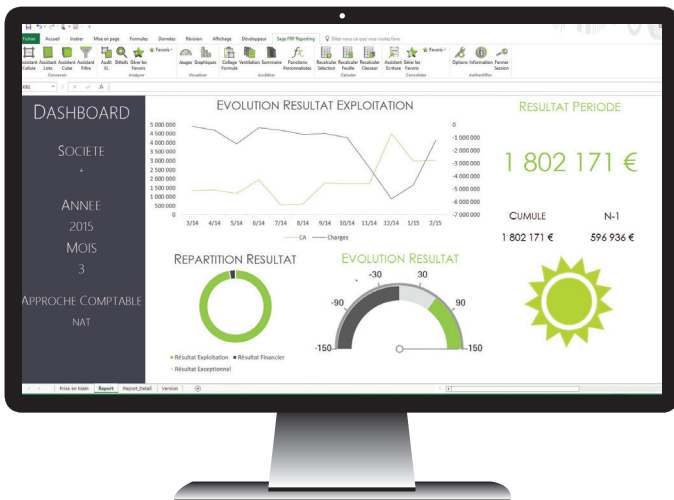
Fichier Accueil Insérer Mise en page Formules Données Révision Affichage Développeur Sage FRP Reporting Dites-nous ce que vous voulez faire

Assistant Cellule Assistant Liste Assistant Cube Assistant Filtre Connexion Audit XL Détails Gérer les Favoris Favoris Analyser Jauges Graphiques Visualiser Collage Formule Ventilation Sommaire Fonctions Personnalisées Accéder Recalculer Sélection Recalculer Feuille Recalculer Classeur Calculer Assistant Écriture Gérer les Favoris Favoris Consolider Options Information Fermer Session Authentifier

AB1

DASHBOARD

SOCIETE

*

ANNEE
2015
MOIS
3

APPROCHE COMPTABLE
NAT

EVOLUTION RESULTAT EXPLOITATION

5 000 000
4 500 000
4 000 000
3 500 000
3 000 000
2 500 000
2 000 000
1 500 000
1 000 000
500 000
0

-1 000 000
-2 000 000
-3 000 000
-4 000 000
-5 000 000
-6 000 000
-7 000 000

3/14 4/14 5/14 6/14 7/14 8/14 9/14 10/14 11/14 12/14 1/15 2/15

CA Charges

RESULTAT PERIODE

1 802 171 €

CUMULE N-1
1 802 171 € 596 936 €

REPARTITION RESULTAT

Résultat Exploitation Résultat Financier
Résultat Exceptionnel

EVOLUTION RESULTAT

-30 30
-90 90
-150 150

Prise en Main Report Report_Detail Version